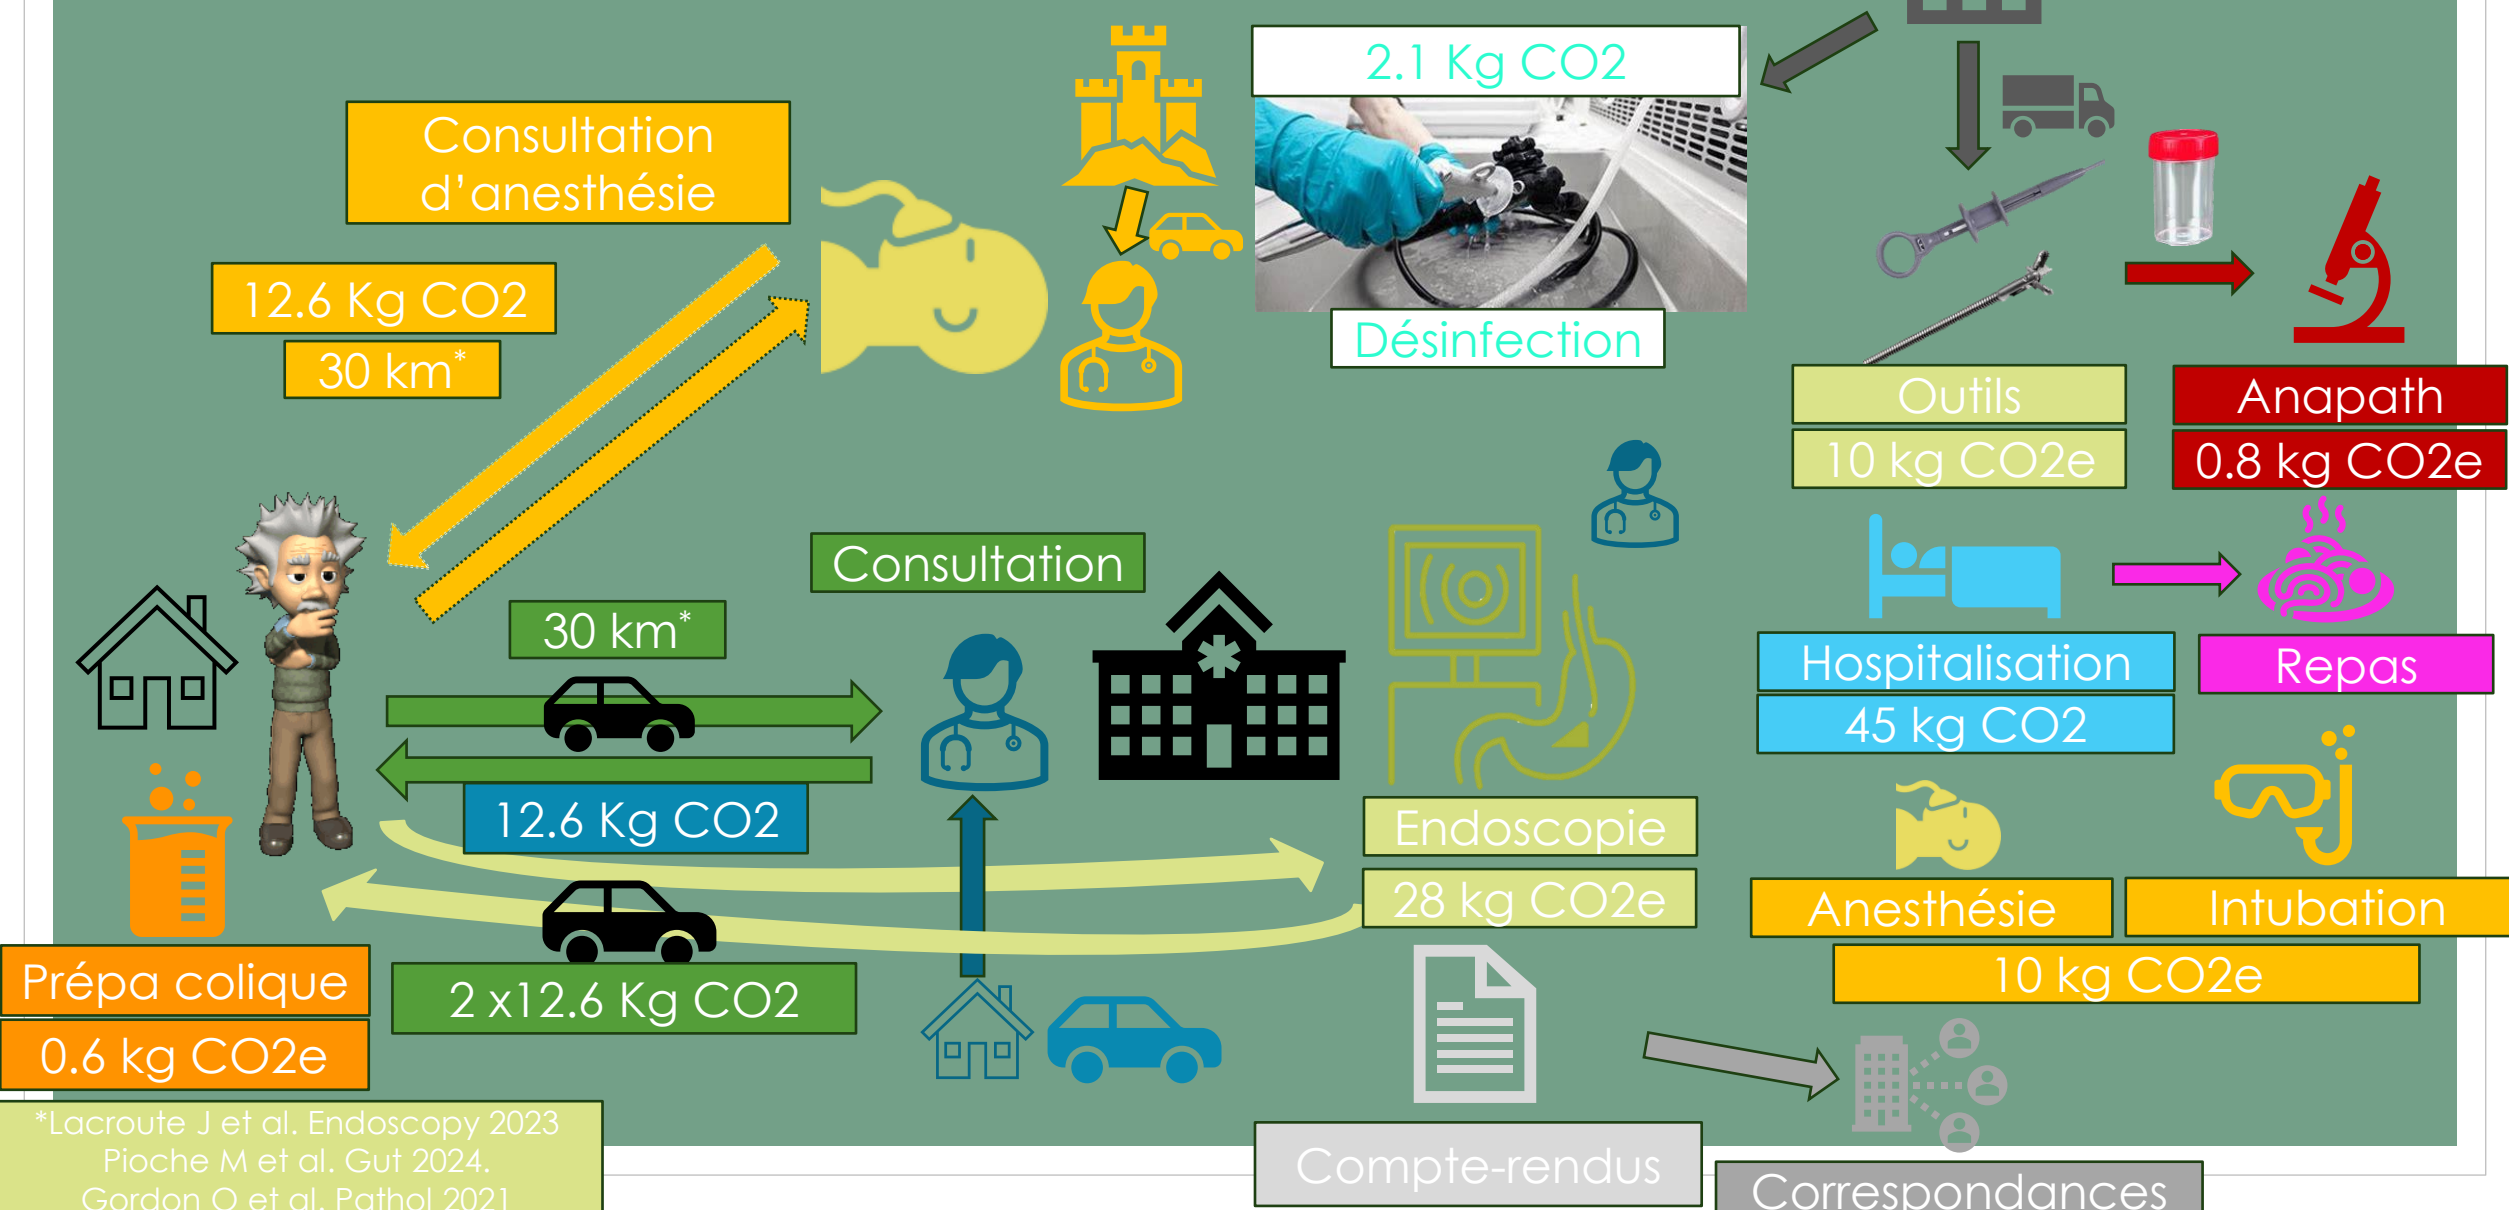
2.1 Kg CO2

Consultation d'anesthésie

12.6 Kg CO2

30 km*

Désinfection

Outils

10 kg CO2e

Anapath

0.8 kg CO2e

Consultation

30 km*

Hospitalisation

45 kg CO2

Repas

12.6 Kg CO2

Endoscopie

28 kg CO2e

Anesthésie

Intubation

10 kg CO2e

Prépa colique

0.6 kg CO2e

2 x12.6 Kg CO2

*Lacroute J et al. Endoscopy 2023
Pioche M et al. Gut 2024.
Gordon O et al. Pathol 2021

Compte-rendus

Correspondances